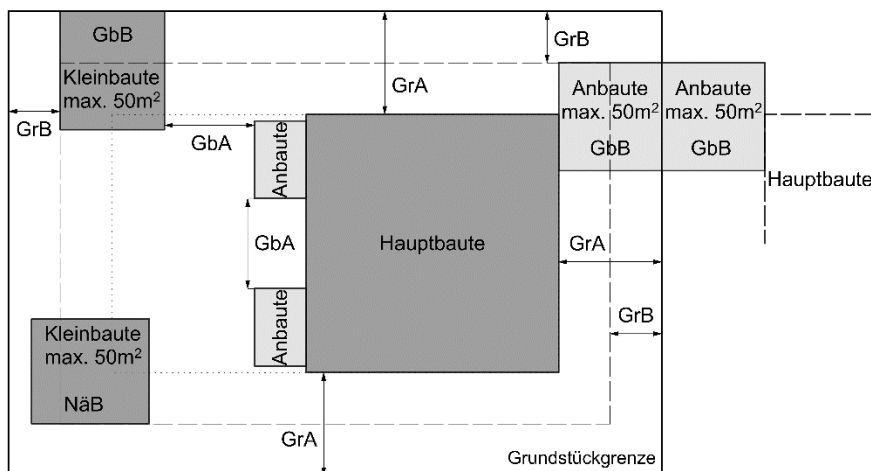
GbB

Kleinbaute max. 50m$^2$

GrB

GrA

GrB

Anbaute max. 50m$^2$ GbB

Anbaute max. 50m$^2$ GbB

GrB

GbA

Anbaute

Hauptbaute

GbA

Hauptbaute

GrA

Anbaute

GrB

Kleinbaute max. 50m$^2$

NäB

GrA

Grundstückgrenze